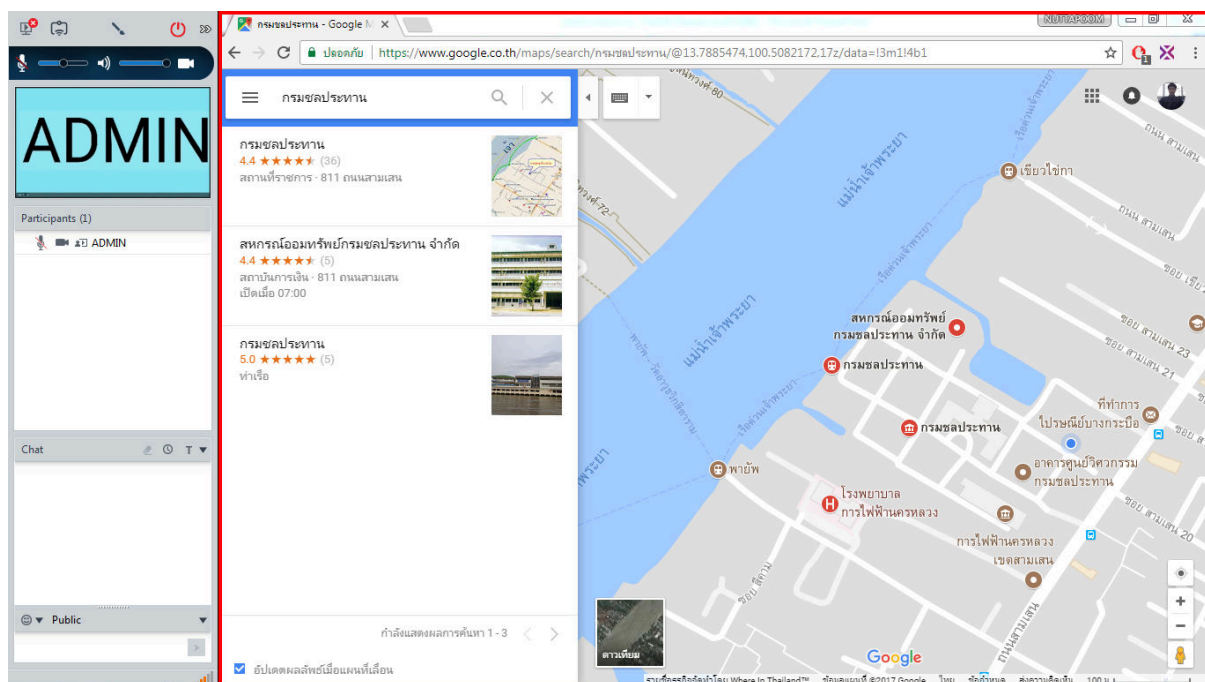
ADMIN

Participants (1)

ADMIN

Chat

Public

กรมชลประทาน - Google M

NUTAPOOM

ปลอดภัย https://www.google.co.th/maps/search/กรมชลประทาน/@13.7885474,100.5082172,17z/data=!3m1!4b1

กรมชลประทาน

กรมชลประทาน
4.4 ★★★★★ (36)
สถานที่ราชการ · 811 ถนนสามเสน

สหกรณ์ออมทรัพย์กรมชลประทาน จำกัด
4.4 ★★★★★ (5)
สถาบันการเงิน · 811 ถนนสามเสน
เปิดเมื่อ 07:00

กรมชลประทาน
5.0 ★★★★★ (5)
ท่าเรือ

กำลังแสดงผลการค้นหา 1 - 3

อัปเดตผลลัพธ์เมื่อแผนที่เลื่อน

ดาวเทียม

แม่น้ำเจ้าพระยา
แม่น้ำเจ้าพระยา
เขียวไข่กา
ถนน สามเสน
ถนน สามเสน
ซอย เขียว
ซอย สามเสน 23
ซอย สามเสน 21
ซอย สามเสน
ซอย สามเสน 20
สหกรณ์ออมทรัพย์ กรมชลประทาน จำกัด
กรมชลประทาน
กรมชลประทาน
ที่ทำการ ไปรษณีย์บางกระบือ
อาคารศูนย์วิศวกรรม กรมชลประทาน
พายัพ
โรงพยาบาล การไฟฟ้านครหลวง
การไฟฟ้านครหลวง เขตสามเสน
ซอย สีทวน
ถนนสามเสน
ซอยวงศ์ 80
ซอยวงศ์ 72

Google